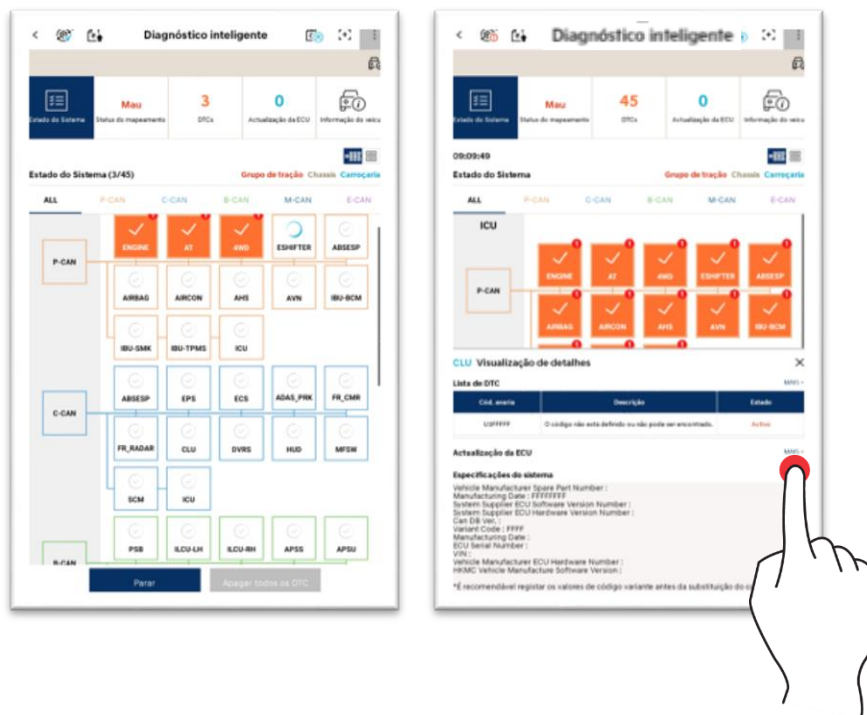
Diagnóstico inteligente

Estado do Sistema | Mau Status do mapeamento | 3 DTCs | 0 Actualização da ECU | Informação do veículo

Estado do Sistema (3/45)

Grupo de tração Chassis Carroçaria

ALL P-CAN C-CAN B-CAN M-CAN E-CAN

P-CAN
ENGINE AT 4WD ESHIFTER ABSESP
AIRBAG AIRCON AHS AVN IBU-BCM
IBU-SMK IBU-TPMS ICU

C-CAN
ABSESP EPS ECS ADAS_PRK FR_CMR
FR_RADAR CLU DVRS HUD MFSW
SCM ICU

B-CAN
PSB ILCU-LH ILCU-RH APSS APSU

Parar Apagar todos os DTC

Diagnóstico inteligente

Estado do Sistema | Mau Status do mapeamento | 45 DTCs | 0 Actualização da ECU | Informação do veículo

09:09:49
Estado do Sistema

Grupo de tração Chassis Carroçaria

ALL P-CAN C-CAN B-CAN M-CAN E-CAN

ICU

P-CAN
ENGINE AT 4WD ESHIFTER ABSESP
AIRBAG AIRCON AHS AVN IBU-BCM

CLU Visualização de detalhes

Lista de DTC

| Cód. avaria | Descrição | Estado |
|---|---|---|
| U3FFFFF | O código não está definido ou não pode ser encontrado. | Activo |

Actualização da ECU

Especificações do sistema

Vehicle Manufacturer Spare Part Number :
Manufacturing Date : FFFFFFFF
System Supplier ECU Software Version Number :
System Supplier ECU Hardware Version Number :
Can DB Ver. :
Variant Code : FFFF
Manufacturing Date :
ECU Serial Number :
VIN :
Vehicle Manufacturer ECU Hardware Number :
HKMC Vehicle Manufacture Software Version :

*É recomendável registar os valores de código variante antes da substituição do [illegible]